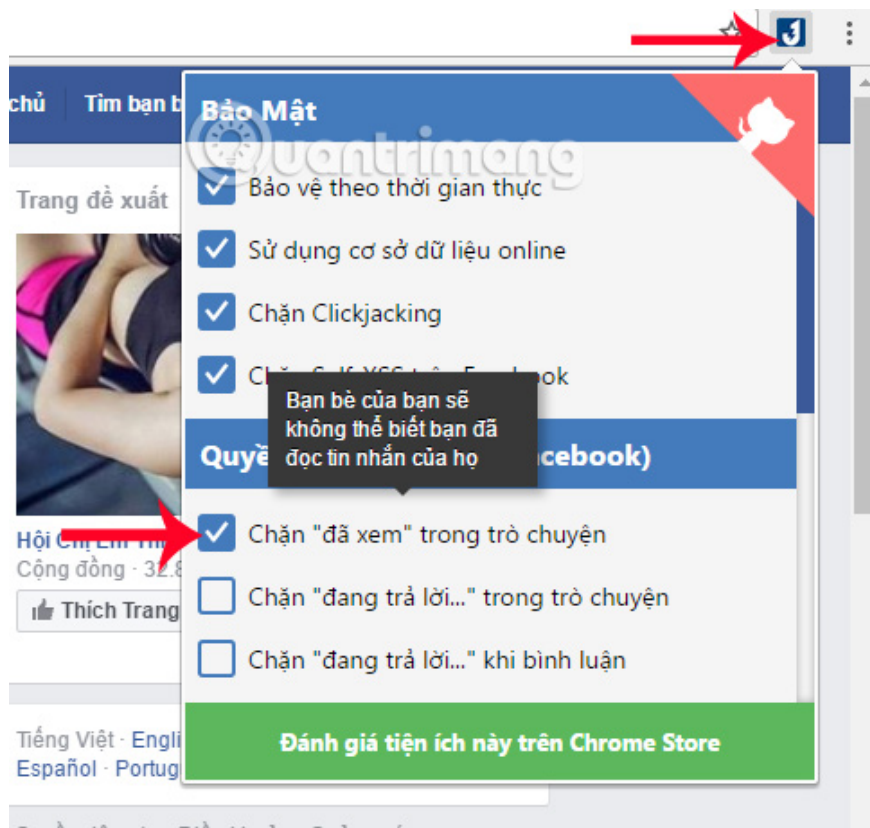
chủ Tìm bạn b

Trang đề xuất

Hội Chị Em Thi

Cộng đồng · 32.8

Thích Trang

Tiếng Việt · Engli

Español · Portug

Bảo Mật

Quantrimang

Bảo vệ theo thời gian thực

Sử dụng cơ sở dữ liệu online

Chặn Clickjacking

Chặn Self-XSS trên Facebook

Bạn bè của bạn sẽ không thể biết bạn đã đọc tin nhắn của họ

Quyề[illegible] acebook)

Chặn "đã xem" trong trò chuyện

Chặn "đang trả lời..." trong trò chuyện

Chặn "đang trả lời..." khi bình luận

Đánh giá tiện ích này trên Chrome Store